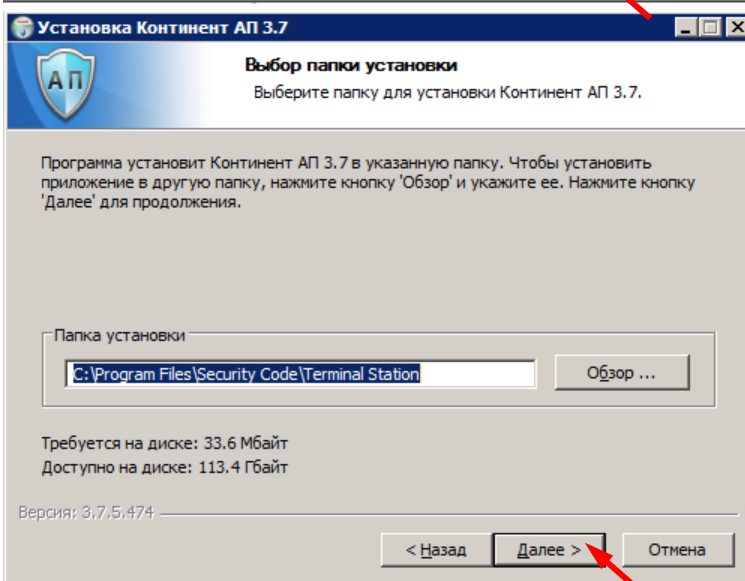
Установка Континент АП 3.7

АП

Выбор папки установки

Выберите папку для установки Континент АП 3.7.

Программа установит Континент АП 3.7 в указанную папку. Чтобы установить приложение в другую папку, нажмите кнопку 'Обзор' и укажите ее. Нажмите кнопку 'Далее' для продолжения.

Папка установки

C:\Program Files\Security Code\Terminal Station

Обзор ...

Требуется на диске: 33.6 Мбайт

Доступно на диске: 113.4 Гбайт

Версия: 3.7.5.474

< Назад

Далее >

Отмена